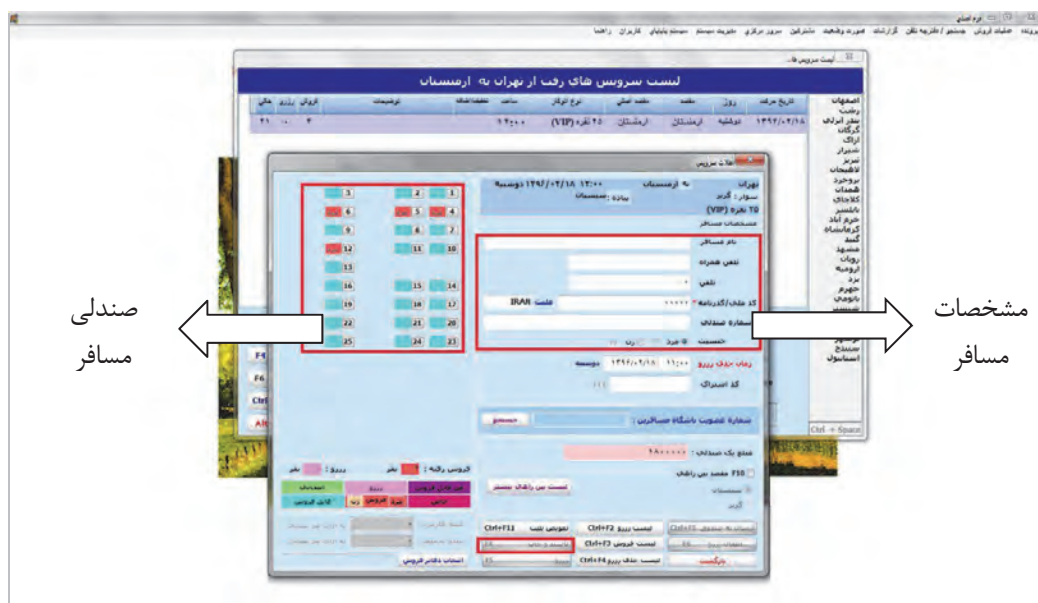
لیست سرویس های رفت از تهران به ارمنستان

| تاریخ حرکت | روز | مقصد | مقصد اصلی | نوع اتوکار | ساعت | نقطه‌اضافه | توضیحات | گروش | رزرو | خالی |
|---|---|---|---|---|---|---|---|---|---|---|
| ۱۳۹۴/۰۲/۱۸ | دوشنبه | ارمنستان | ارمنستان | ۲۵ نفره (VIP) | ۱۲:۰۰ | | | ۳ | ۰ | ۲۱ |

اصفهان
رشت
بندر انزلی
گرگان
اراک
شیراز
تبریز
لاهیجان
بروجرد
همدان
کلاچای
املش
خرم آباد
کرمانشاه
گنبد
مشهد
رودان
ارومیه
یزد
جهرم
یاسوج
سنندج
استانبول

تهران به ارمنستان ۱۲:۰۰ ۱۳۹۴/۰۲/۱۸ دوشنبه
سوار: گرنر
۲۵ نفره (VIP)
مشخصات مسافر
نام مسافر
نفر همراه
تلفن
کد ملی/گذرنامه IRAN
شماره صندلی
جنسیت
زمان حرکت رزرو ۱۳۹۴/۰۲/۱۸ دوشنبه
کد اشتراک
شماره عضویت باشگاه مسافرین : جستجو
مبلغ یک صندلی : ۱۸۰۰۰۰
لیست بین راهای بیشتر
گروش رانده : نفر رزرو : نفر
لیست رزرو Ctrl+F2
لیست فروش Ctrl+F3
لیست حذف رزرو Ctrl+F4
توضیح ثبت Ctrl+F11
بازگشت

| 3 | 2 | 1 |
|---|---|---|
| 6 | 5 | 4 |
| 9 | 8 | 7 |
| 12 | 11 | 10 |
| 13 | | |
| 16 | 15 | 14 |
| 19 | 18 | 17 |
| 22 | 21 | 20 |
| 25 | 24 | 23 |

صندلی مسافر

مشخصات مسافر